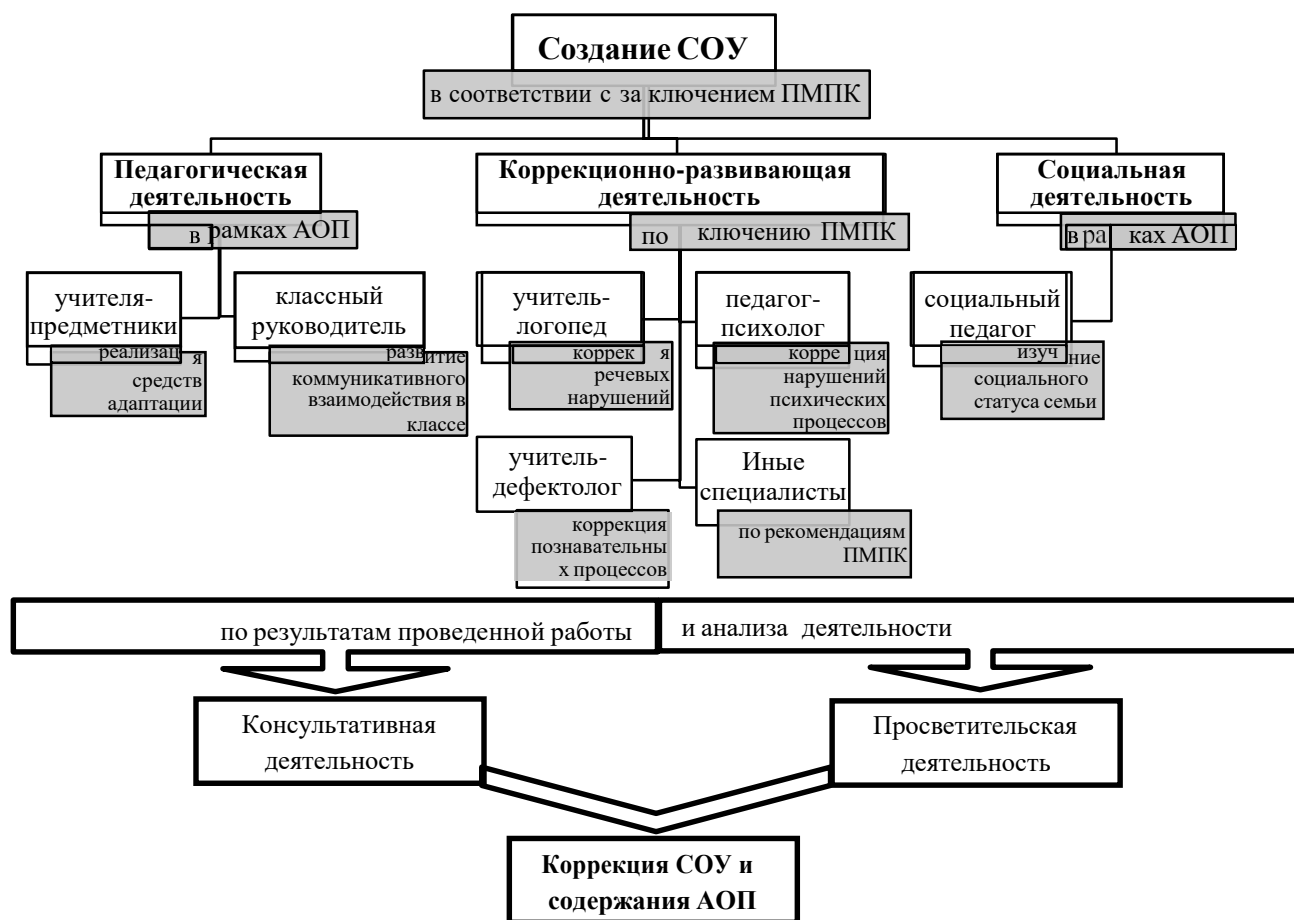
Создание СОУ

в соответствии с за ключением ПМПК

Педагогическая деятельность

в рамках АОП

Коррекционно-развивающая деятельность

по ключению ПМПК

Социальная деятельность

в ра как АОП

учителя-предметники

реализац я средств адаптации

классный руководитель

раз итие коммуникативного взаимодействия в классе

учитель-логопед

коррек я речевых нарушений

педагог-психолог

корре ция нарушений психических процессов

социальный педагог

изуч ние социального статуса семьи

учитель-дефектолог

коррекция познавательны х процессов

Иные специалисты

по рекомендациям ПМПК

по результатам проведенной работы

и анализа деятельности

Консультативная деятельность

Просветительская деятельность

Коррекция СОУ и содержания АОП